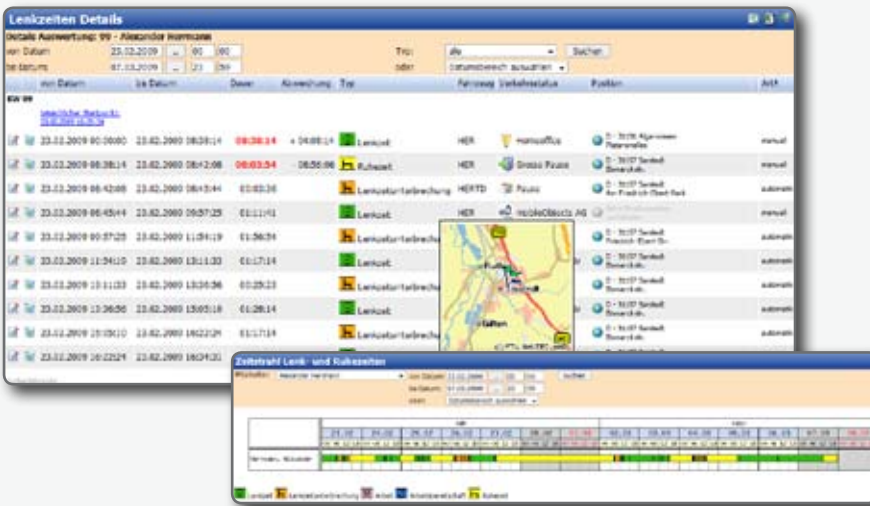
Lenkzeiten Details

Details Auswertung: 09 - Alexander Hormann

von Datum 23.02.2009 .. 00 00

bis Datum 07.03.2009 .. 23 59

Typ: alle Suchen

oder Datumsbereich auswählen

| | Von Datum | bis Datum | Dauer | Abweichung | Typ | Fahrzeug | Verkehrsstatus | Position | Art |
|---|---|---|---|---|---|---|---|---|---|
| KW 09 | | | | | | | | | |
| | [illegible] | | | | | | | | |
| | 23.02.2009 00:00:00 | 23.02.2009 08:38:14 | 08:38:14 | + 04:08:14 | Lenkzeit | HER | Homeoffice | D - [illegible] | manuell |
| | 23.02.2009 08:38:14 | 23.02.2009 08:42:08 | 00:03:54 | - 00:56:06 | Ruhezeit | HER | Snoopy Pause | D - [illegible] | manuell |
| | 23.02.2009 08:42:08 | 23.02.2009 08:45:44 | 00:03:36 | | Lenkzeitunterbrechung | HERTD | Pause | D - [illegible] | automatis |
| | 23.02.2009 08:45:44 | 23.02.2009 09:57:25 | 01:11:41 | | Lenkzeit | HER | MobileObjects AG | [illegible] | manuell |
| | 23.02.2009 09:57:25 | 23.02.2009 11:54:19 | 01:56:54 | | Lenkzeitunterbrechung | | | D - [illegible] | automatis |
| | 23.02.2009 11:54:19 | 23.02.2009 13:11:33 | 01:17:14 | | Lenkzeit | | | D - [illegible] | automatis |
| | 23.02.2009 13:11:33 | 23.02.2009 13:36:56 | 00:25:23 | | Lenkzeitunterbrechung | | | D - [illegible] | automatis |
| | 23.02.2009 13:36:56 | 23.02.2009 15:05:10 | 01:28:14 | | Lenkzeit | | | D - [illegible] | automatis |
| | 23.02.2009 15:05:10 | 23.02.2009 16:22:24 | 01:17:14 | | Lenkzeitunterbrechung | | | D - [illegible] | automatis |
| | 23.02.2009 16:22:24 | 23.02.2009 16:34:20 | | | | | | | |

Zeitstrahl Lenk- und Ruhezeiten

Mitarbeiter: Alexander Hermann

von Datum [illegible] bis Datum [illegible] oder Datumsbereich auswählen Suchen

Lenkzeit Lenkzeitunterbrechung Arbeit Arbeitsbereitschaft Ruhezeit